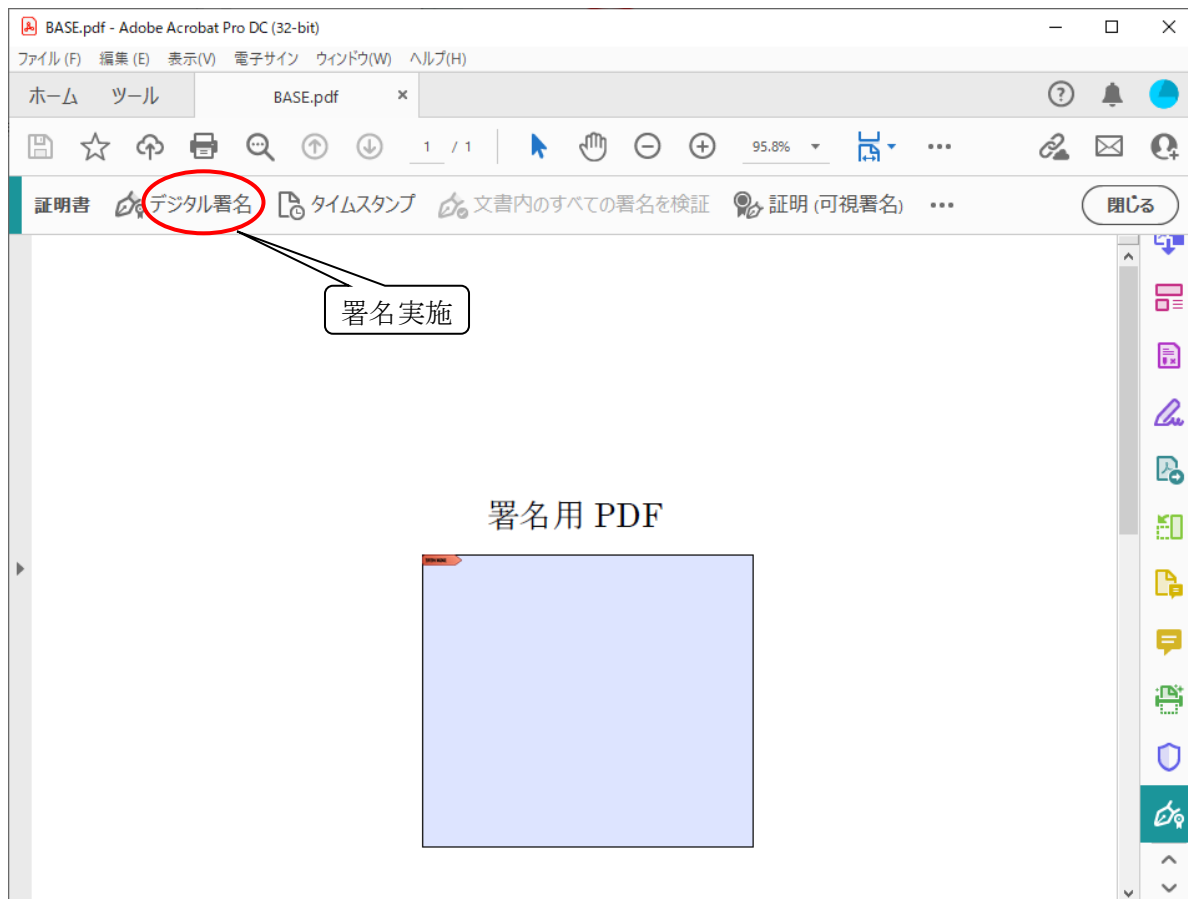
BASE.pdf - Adobe Acrobat Pro DC (32-bit)

ファイル (F) 編集 (E) 表示(V) 電子サイン ウィンドウ(W) ヘルプ(H)

ホーム ツール BASE.pdf ×

1 / 1 95.8%

証明書 デジタル署名 タイムスタンプ 文書内のすべての署名を検証 証明 (可視署名) 閉じる

署名実施

署名用 PDF

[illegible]